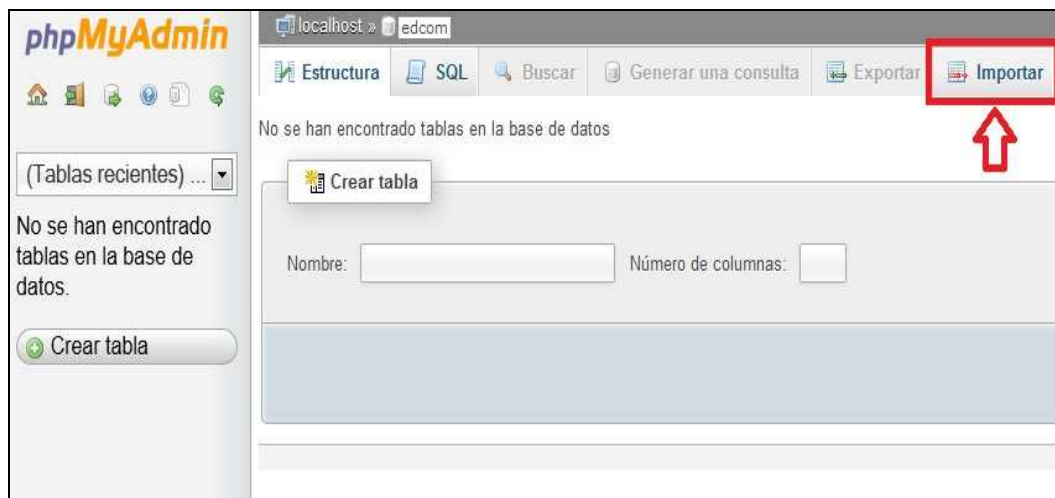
phpMyAdmin

(Tablas recientes) ...

No se han encontrado tablas en la base de datos.

Crear tabla

localhost » edcom

Estructura SQL Buscar Generar una consulta Exportar Importar

No se han encontrado tablas en la base de datos

Crear tabla

Nombre: Número de columnas: